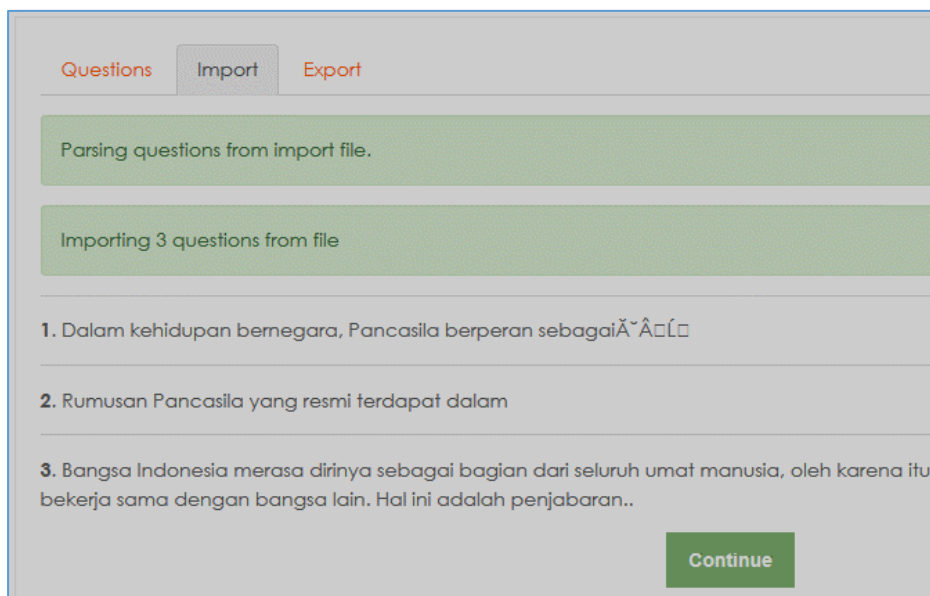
Questions Import Export

Parsing questions from import file.

Importing 3 questions from file

1. Dalam kehidupan bernegara, Pancasila berperan sebagaiĂ˘Â□Ĺ□

2. Rumusan Pancasila yang resmi terdapat dalam

3. Bangsa Indonesia merasa dirinya sebagai bagian dari seluruh umat manusia, oleh karena itu bekerja sama dengan bangsa lain. Hal ini adalah penjabaran..

Continue